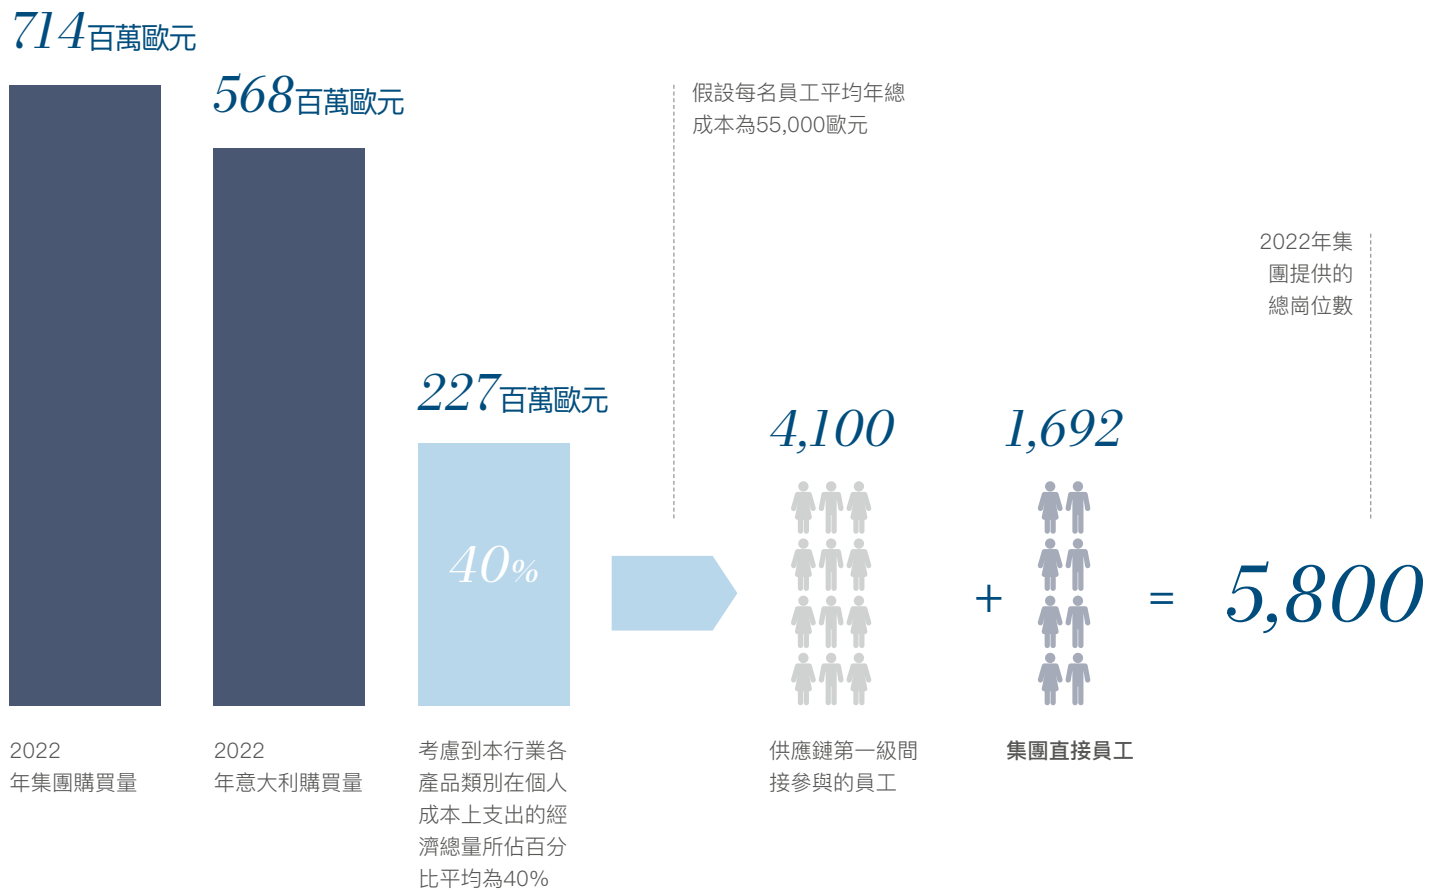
714百萬歐元

568百萬歐元

假設每名員工平均年總成本為55,000歐元

2022年集團提供的總崗位數

227百萬歐元

40%

4,100

1,692

+

=

5,800

2022
年集團購買量

2022
年意大利購買量

考慮到本行業各產品類別在個人成本上支出的經濟總量所佔百分比平均為40%

供應鏈第一級間接參與的員工

集團直接員工